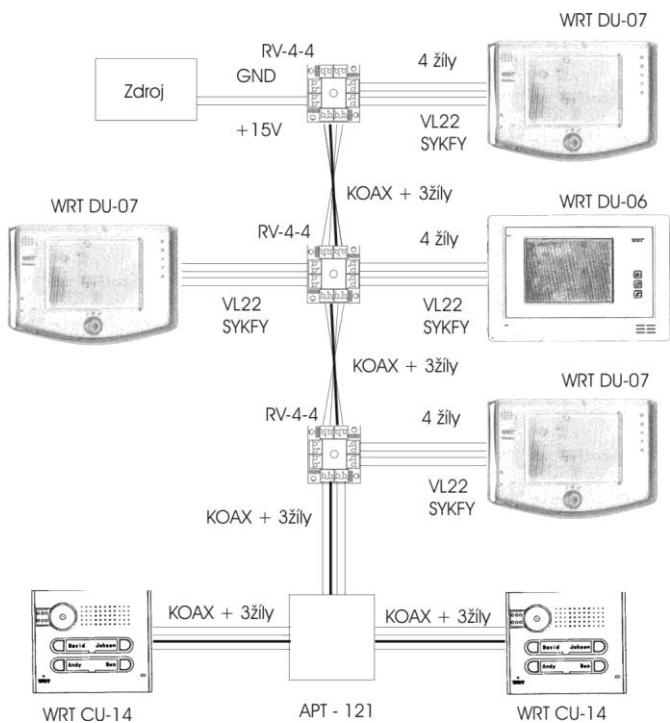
WRT DU-07

RV-4-4

GND

4 žíly

Zdroj

+15V

VL22
SYKFY

KOAX + 3žíly

WRT DU-07

WRT DU-06

RV-4-4

4 žíly

VL22
SYKFY

VL22
SYKFY

KOAX + 3žíly

WRT DU-07

RV-4-4

4 žíly

VL22
SYKFY

KOAX + 3žíly

KOAX + 3žíly

KOAX + 3žíly

David Johson

Andy Ben

David Johson

Andy Ben

WRT CU-14

APT - 121

WRT CU-14